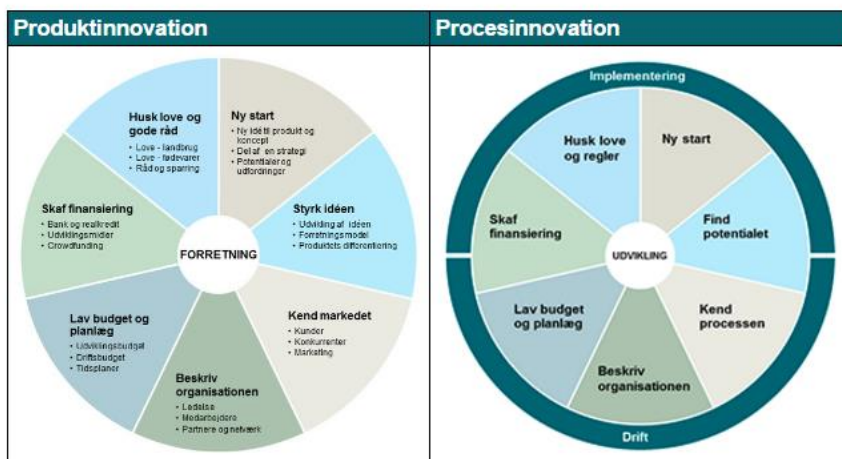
Produktinnovation

Ny start
• Ny idé til produkt og koncept
• Del af en strategi
• Potentialer og udfordringer

Styrk idéen
• Udvikling af idéen
• Forretningsmodel
• Produktets differentiering

Kend markedet
• Kunder
• Konkurrenter
• Marketing

Beskriv organisationen
• Ledelse
• Medarbejdere
• Partnere og netværk

Lav budget og planlæg
• Udviklingsbudget
• Driftsbudget
• Tidsplaner

Skaf finansiering
• Bank og realkredit
• Udviklingsmidler
• Crowdfunding

Husk love og gode råd
• Love - landbrug
• Love - fødevarer
• Råd og sparring

FORRETNING

Procesinnovation

Implementering

Ny start

Find potentialet

Kend processen

Beskriv organisationen

Lav budget og planlæg

Skaf finansiering

Husk love og regler

UDVIKLING

Drift